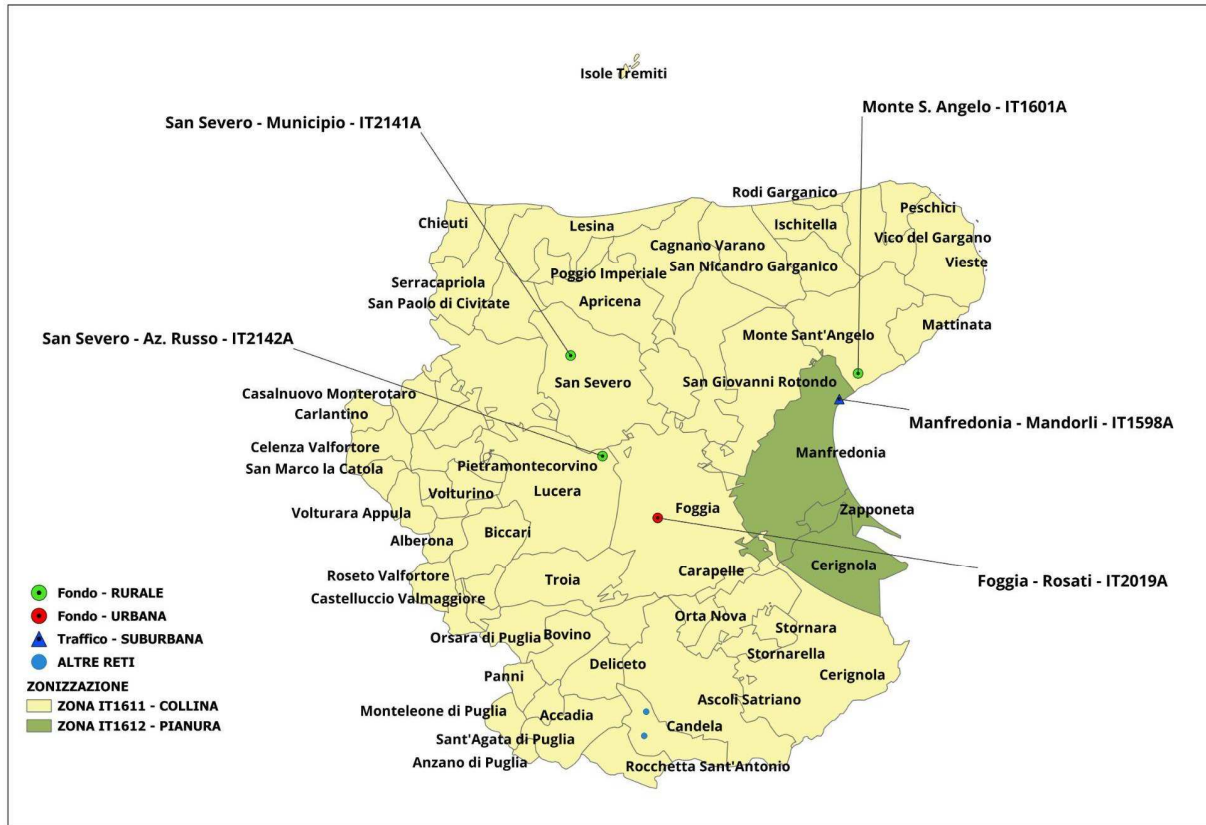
Isole Tremiti

San Severo - Municipio - IT2141A

Monte S. Angelo - IT1601A

Rodi Garganico
Peschici
Ischitella
Vico del Gargano
Chieuti
Lesina
Cagnano Varano
Vieste
San Nicandro Garganico
Poggio Imperiale
Serracapriola
San Paolo di Civitate
Apricena
Mattinata
Monte Sant'Angelo

San Severo - Az. Russo - IT2142A

San Severo
San Giovanni Rotondo
Casalnuovo Monterotaro
Carlantino

Manfredonia - Mandorli - IT1598A

Celenza Valfortore
Manfredonia
San Marco la Catola
Pietramontecorvino
Volturino
Lucera
Foggia
Zapponeta
Volturara Appula
Biccari
Alberona
Cerignola
Carapelle
Roseto Valfortore
Troia

Foggia - Rosati - IT2019A

Castelluccio Valmaggiore
Orta Nova
Stornara
Orsara di Puglia
Bovino
Stornarella
Deliceto
Cerignola
Panni
Ascoli Satriano
Monteleone di Puglia
Accadia
Candela
Sant'Agata di Puglia
Anzano di Puglia
Rocchetta Sant'Antonio

Fondo - RURALE
Fondo - URBANA
Traffico - SUBURBANA
ALTRE RETI
ZONIZZAZIONE
ZONA IT1611 - COLLINA
ZONA IT1612 - PIANURA